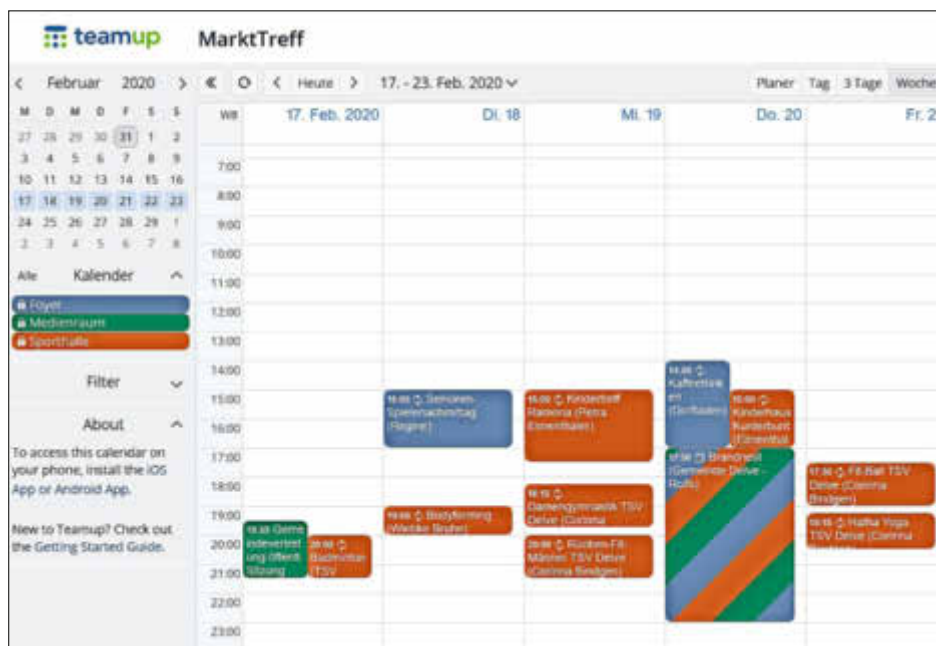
teamup MarktTreff

< Februar 2020 >

| M | D | M | D | F | S | S |
|---|---|---|---|---|---|---|
| 27 | 28 | 29 | 30 | 31 | 1 | 2 |
| 3 | 4 | 5 | 6 | 7 | 8 | 9 |
| 10 | 11 | 12 | 13 | 14 | 15 | 16 |
| 17 | 18 | 19 | 20 | 21 | 22 | 23 |
| 24 | 25 | 26 | 27 | 28 | 29 | 1 |
| 2 | 3 | 4 | 5 | 6 | 7 | 8 |

Alle Kalender

Foyer
Medienraum
Sporthalle

Filter

About

To access this calendar on your phone, install the iOS App or Android App.

New to Teamup? Check out the Getting Started Guide.

« ⟳ < Heute > 17. - 23. Feb. 2020

Planer Tag 3 Tage Woche

Wo 17. Feb. 2020 Di. 18 Mi. 19 Do. 20 Fr. 2

7:00
8:00
9:00
10:00
11:00
12:00
13:00
14:00
15:00
16:00
17:00
18:00
19:00
20:00
21:00
22:00
23:00

19:30 Gemeindevertretung öffentl. Sitzung
20:00 Badminton (TSV
15:00 Senioren-Spielenachmittag (Regine)
19:00 Bodyforming (Wiebke Bruhn)
15:00 Kindertreff Ramona (Petra Eisenträger)
18:15 Damengymnastik TSV Delve (Corinna
20:00 Rücken-Fit Männer TSV Delve (Corinna Bredgen)
14:00 Kaffeeklön en (Gotthalen)
15:00 Kinderhaus Kunterbunt (Eisenträ
17:00 Brandrevit (Gemeinde Delve - Rolfs)
17:30 Fit-Ball TSV Delve (Corinna Bredgen)
19:15 Hatha Yoga TSV Delve (Corinna